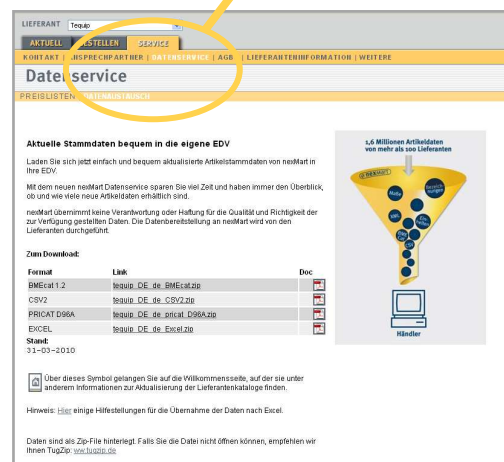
LIEFERANT Tequip

AKTUELL BESTELLEN SERVICE

KONTAKT | ANSPRECHPARTNER | DATENSERVICE | AGB | LIEFERANTENINFORMATION | WEITERE

Datenservice

PREISLISTEN | DATENAUSTAUSCH

Aktuelle Stammdaten bequem in die eigene EDV

Laden Sie sich jetzt einfach und bequem aktualisierte Artikelstammdaten von nexMart in Ihre EDV.

Mit dem neuen nexMart Datenservice sparen Sie viel Zeit und haben immer den Überblick, ob und wie viele neue Artikeldaten erhältlich sind.

nexMart übernimmt keine Verantwortung oder Haftung für die Qualität und Richtigkeit der zur Verfügung gestellten Daten. Die Datenbereitstellung an nexMart wird von den Lieferanten durchgeführt.

Zum Download:

| Format | Link | Doc |
|---|---|---|
| BMEcat 1.2 | tequip_DE_de_BMEcat.zip | |
| CSV2 | tequip_DE_de_CSV2.zip | |
| PRICAT D96A | tequip_DE_de_pricat_D96A.zip | |
| EXCEL | tequip_DE_de_Excel.zip | |

Stand:
31-03-2010

Über dieses Symbol gelangen Sie auf die Willkommensseite, auf der sie unter anderem Informationen zur Aktualisierung der Lieferantenkataloge finden.

Hinweis: Hier einige Hilfestellungen für die Übernahme der Daten nach Excel.

Daten sind als Zip-File hinterlegt. Falls Sie die Datei nicht öffnen können, empfehlen wir Ihnen TugZip: www.tugzip.de

1,6 Millionen Artikeldaten von mehr als 300 Lieferanten

nexMart

Händler